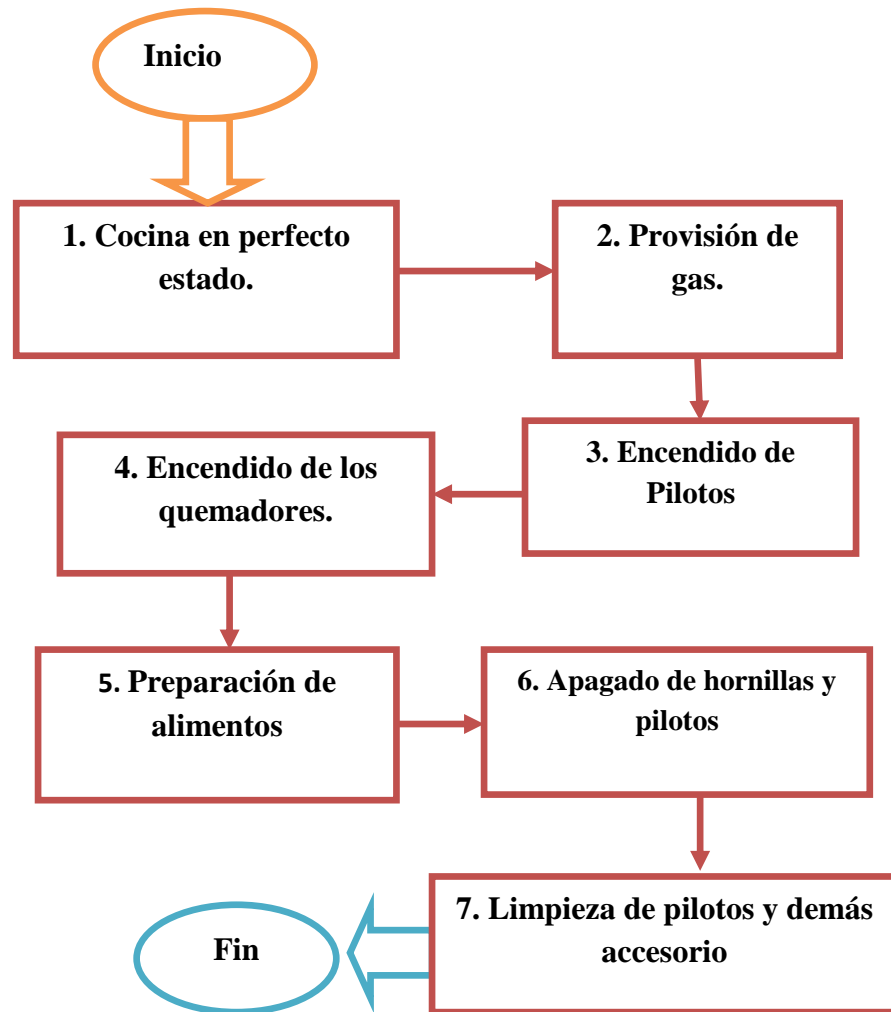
Inicio

1. Cocina en perfecto estado.

2. Provisión de gas.

3. Encendido de Pilotos

4. Encendido de los quemadores.

5. Preparación de alimentos

6. Apagado de hornillas y pilotos

7. Limpieza de pilotos y demás accesorio

Fin